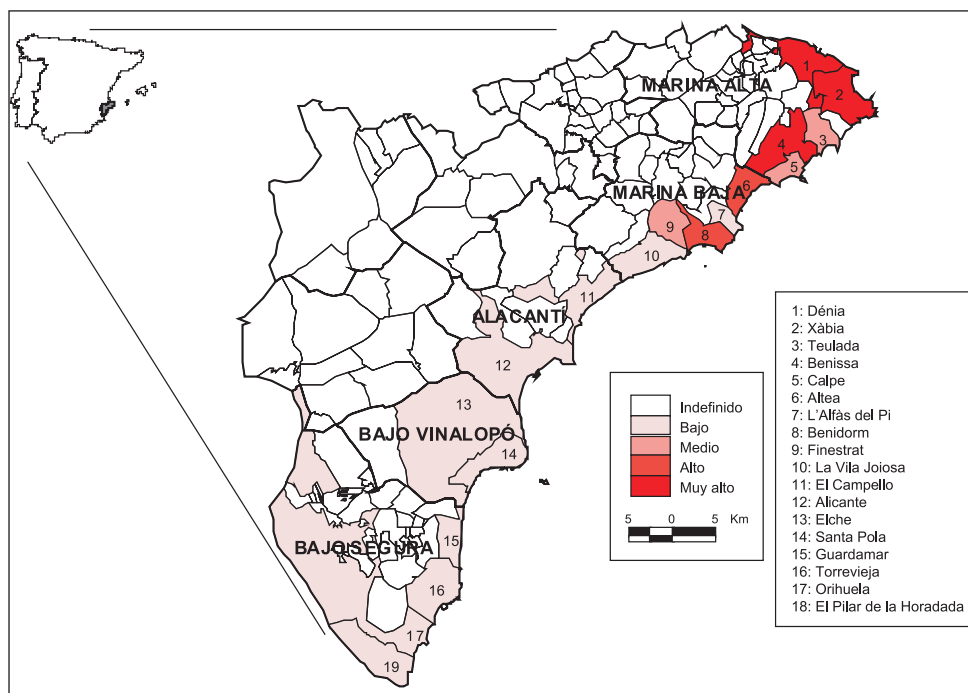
MARINA ALTA
MARINA BAJA
ALACANTÍ
BAJO VINALOPÓ
BAJO SEGURA
1
2
3
4
5
6
7
8
9
10
11
12
13
14
15
16
17
19

Indefinido
Bajo
Medio
Alto
Muy alto

5 0 5 Km

1: Dénia
2: Xàbia
3: Teulada
4: Benissa
5: Calpe
6: Altea
7: L'Alfàs del Pi
8: Benidorm
9: Finestrat
10: La Vila Joiosa
11: El Campello
12: Alicante
13: Elche
14: Santa Pola
15: Guardamar
16: Torrevieja
17: Orihuela
18: El Pilar de la Horadada